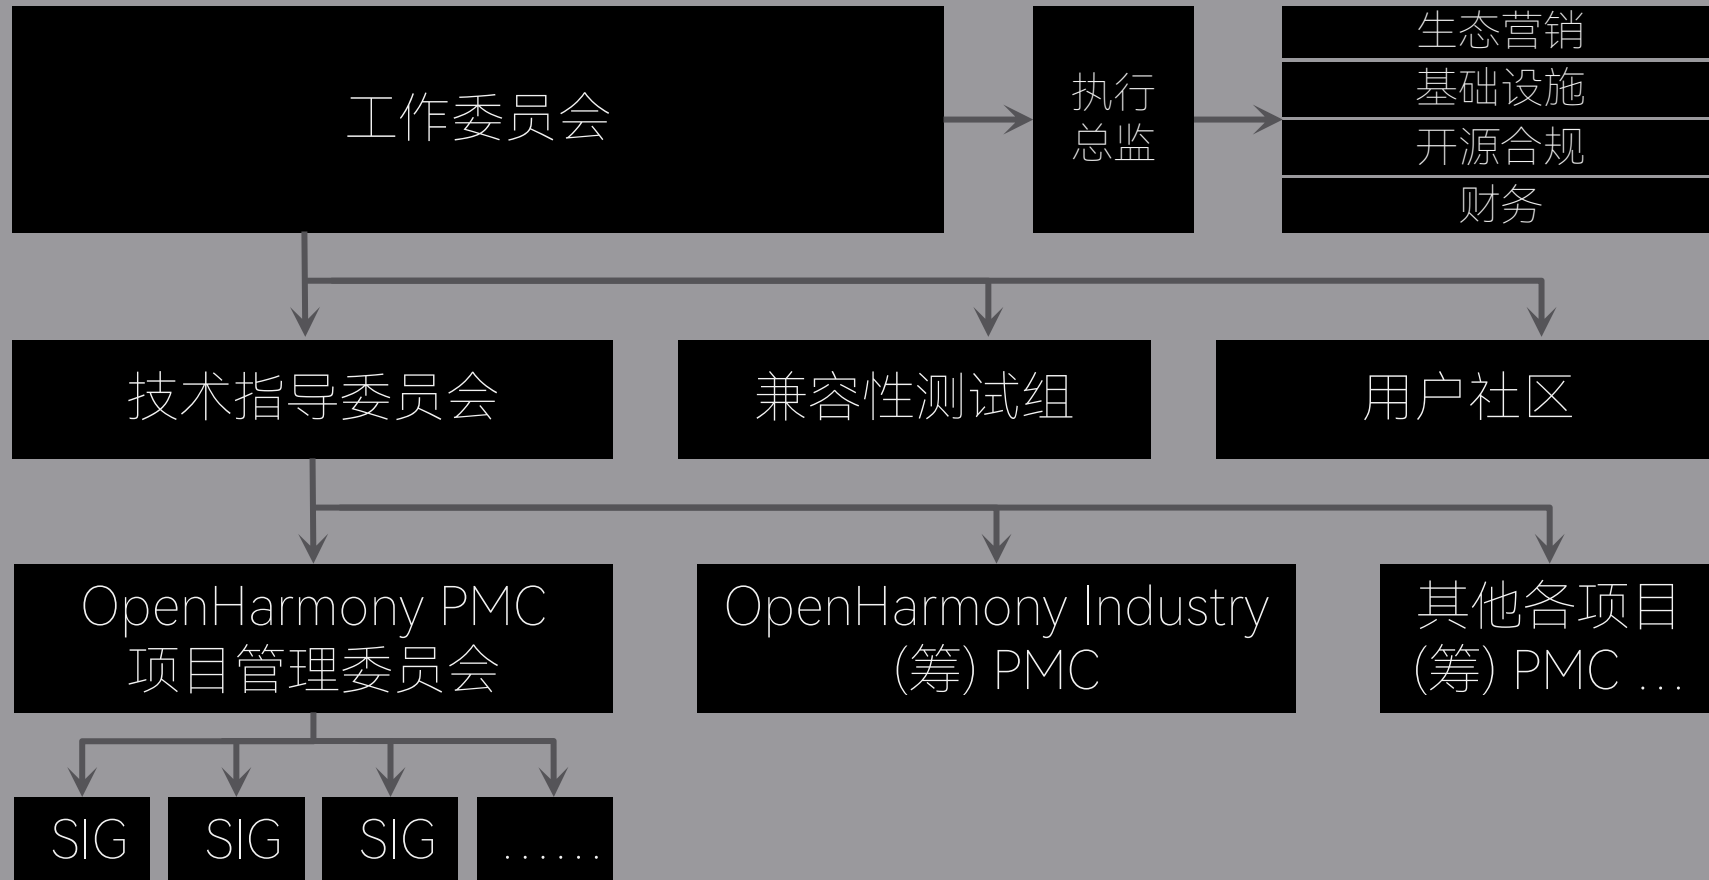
工作委员会

执行总监

生态营销
基础设施
开源合规
财务

技术指导委员会

兼容性测试组

用户社区

OpenHarmony PMC
项目管理委员会

OpenHarmony Industry
(筹) PMC

其他各项目
(筹) PMC ...

SIG

SIG

SIG

......